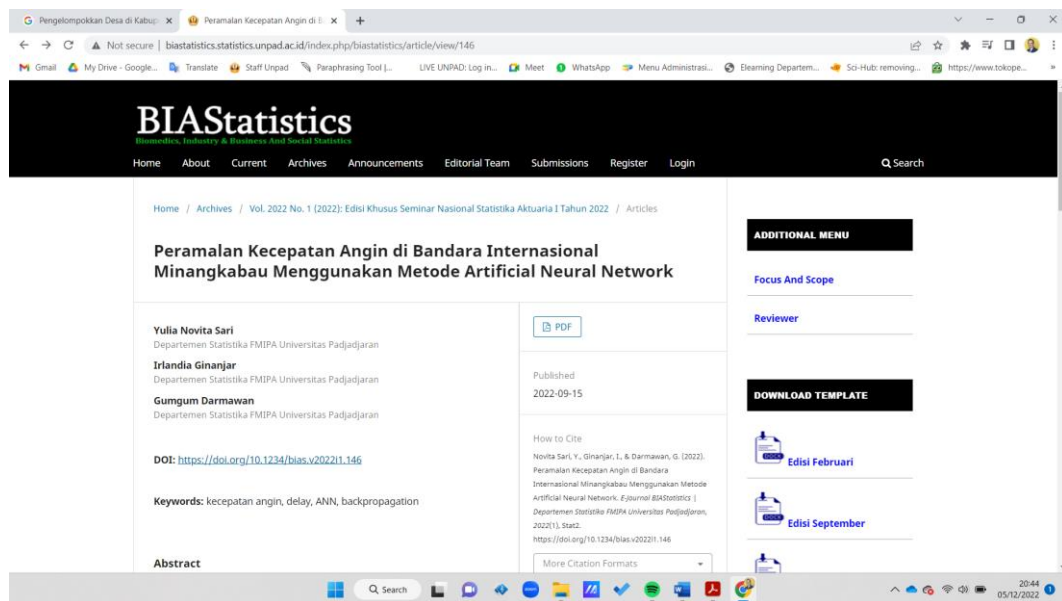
G Pengelompokkan Desa di Kabup × Peramalan Kecepatan Angin di B × +

Not secure | biastatistics.statistics.unpad.ac.id/index.php/biastatistics/article/view/146

Gmail My Drive - Google... Translate Staff Unpad Paraphrasing Tool |... LIVE UNPAD: Log in... Meet WhatsApp Menu Administrasi... Elearning Departem... Sci-Hub: removing... https://www.tokope...

BIAStatistics
Biomedics, Industry & Business And Social Statistics

Home About Current Archives Announcements Editorial Team Submissions Register Login Search

Home / Archives / Vol. 2022 No. 1 (2022): Edisi Khusus Seminar Nasional Statistika Aktuaria I Tahun 2022 / Articles

Peramalan Kecepatan Angin di Bandara Internasional Minangkabau Menggunakan Metode Artificial Neural Network

Yulia Novita Sari
Departemen Statistika FMIPA Universitas Padjadjaran

Irlandia Ginanjar
Departemen Statistika FMIPA Universitas Padjadjaran

Gumgum Darmawan
Departemen Statistika FMIPA Universitas Padjadjaran

DOI: https://doi.org/10.1234/bias.v2022i1.146

Keywords: kecepatan angin, delay, ANN, backpropagation

Abstract

PDF

Published
2022-09-15

How to Cite
Novita Sari, Y., Ginanjar, I., & Darmawan, G. (2022). Peramalan Kecepatan Angin di Bandara Internasional Minangkabau Menggunakan Metode Artificial Neural Network. E-journal BIAStatistics | Departemen Statistika FMIPA Universitas Padjadjaran, 2022(1), Stat2. https://doi.org/10.1234/bias.v2022i1.146

More Citation Formats

ADDITIONAL MENU

Focus And Scope

Reviewer

DOWNLOAD TEMPLATE

Edisi Februari

Edisi September

Search

20:44
05/12/2022